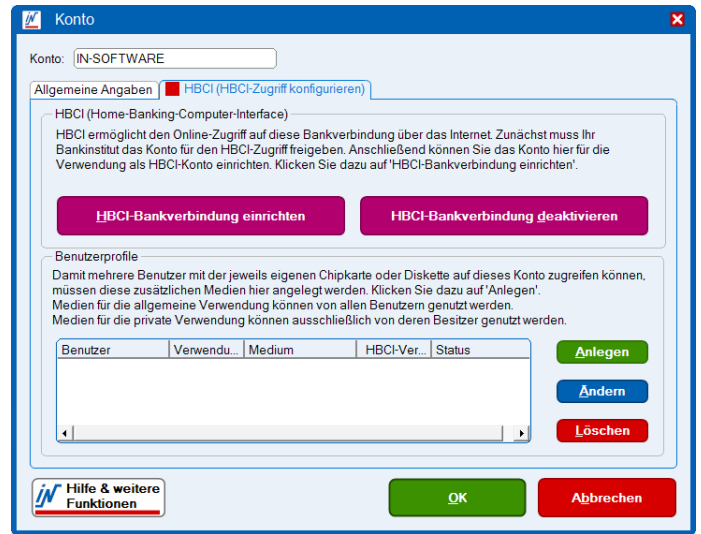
Konto

Konto: IN-SOFTWARE

Allgemeine Angaben | HBCI (HBCI-Zugriff konfigurieren)

HBCI (Home-Banking-Computer-Interface)

HBCI ermöglicht den Online-Zugriff auf diese Bankverbindung über das Internet. Zunächst muss Ihr Bankinstitut das Konto für den HBCI-Zugriff freigeben. Anschließend können Sie das Konto hier für die Verwendung als HBCI-Konto einrichten. Klicken Sie dazu auf 'HBCI-Bankverbindung einrichten'.

HBCI-Bankverbindung einrichten

HBCI-Bankverbindung deaktivieren

Benutzerprofile

Damit mehrere Benutzer mit der jeweils eigenen Chipkarte oder Diskette auf dieses Konto zugreifen können, müssen diese zusätzlichen Medien hier angelegt werden. Klicken Sie dazu auf 'Anlegen'.
Medien für die allgemeine Verwendung können von allen Benutzern genutzt werden.
Medien für die private Verwendung können ausschließlich von deren Besitzer genutzt werden.

| Benutzer | Verwendu... | Medium | HBCI-Ver... | Status |
|---|---|---|---|---|

Anlegen

Ändern

Löschen

Hilfe & weitere Funktionen

OK

Abbrechen